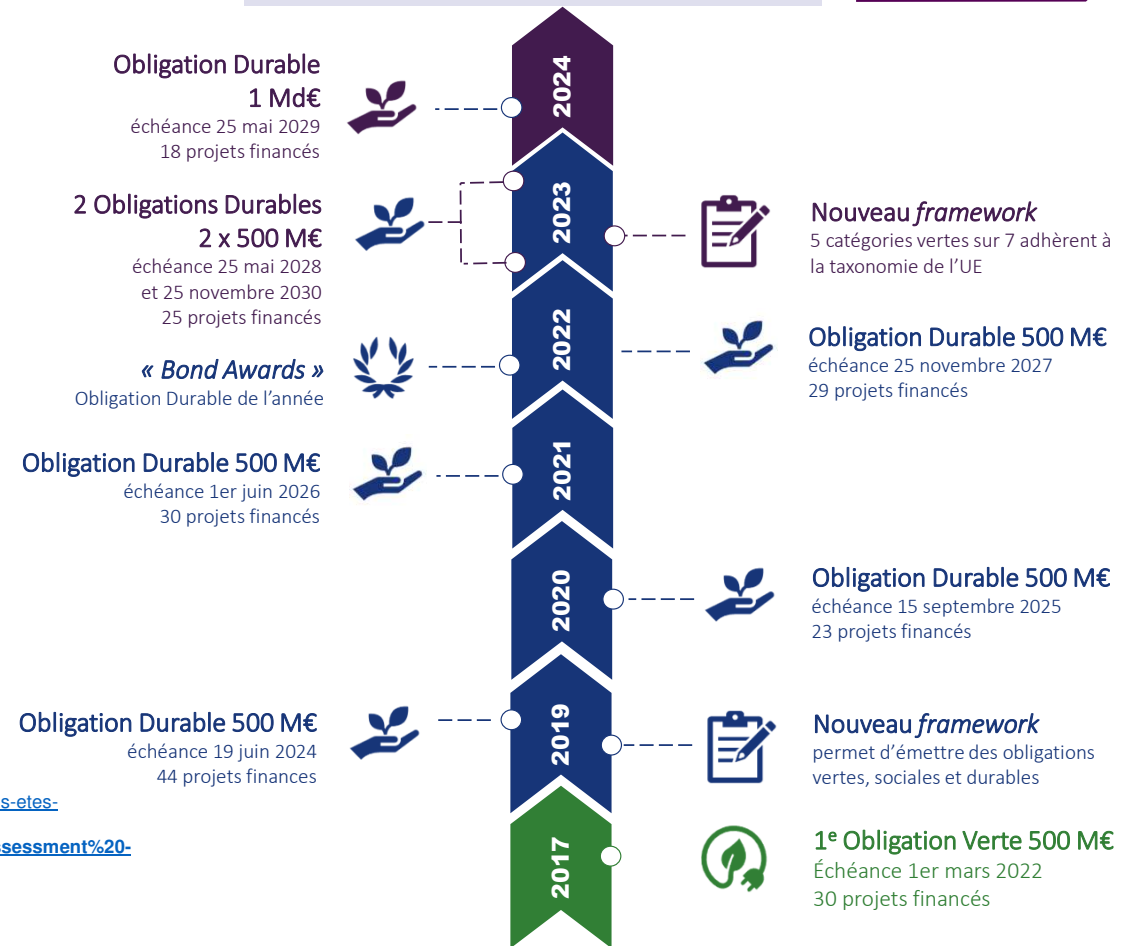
Obligation Durable
1 Md€
échéance 25 mai 2029
18 projets financés

2024

2 Obligations Durables
2 x 500 M€
échéance 25 mai 2028
et 25 novembre 2030
25 projets financés

2023

Nouveau *framework*
5 catégories vertes sur 7 adhèrent à la taxonomie de l'UE

*« Bond Awards »*
Obligation Durable de l'année

2022

Obligation Durable 500 M€
échéance 25 novembre 2027
29 projets financés

Obligation Durable 500 M€
échéance 1er juin 2026
30 projets financés

2021

2020

Obligation Durable 500 M€
échéance 15 septembre 2025
23 projets financés

Obligation Durable 500 M€
échéance 19 juin 2024
44 projets finances

2019

Nouveau *framework*
permet d'émettre des obligations vertes, sociales et durables

s-etes-

sessment%20-

2017

1$^{e}$ Obligation Verte 500 M€
Échéance 1er mars 2022
30 projets financés